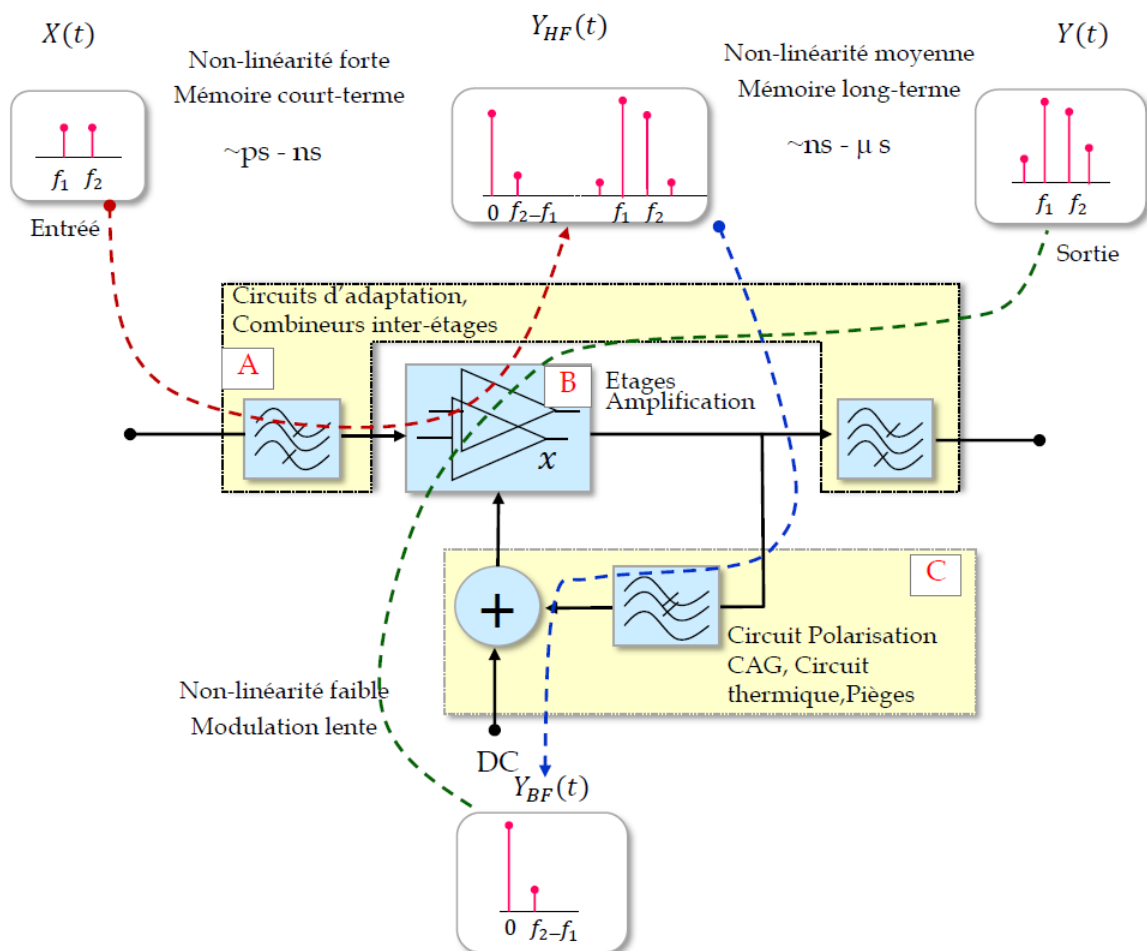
$X(t)$

$f_1$ $f_2$

Entréé

Non-linéarité forte
Mémoire court-terme

~ps - ns

$Y_{HF}(t)$

0 $f_2$–$f_1$ $f_1$ $f_2$

Non-linéarité moyenne
Mémoire long-terme

~ns - µ s

$Y(t)$

$f_1$ $f_2$

Sortie

Circuits d'adaptation,
Combineurs inter-étages

A

B

Etages
Amplification

$x$

C

+

Circuit Polarisation
CAG, Circuit
thermique,Pièges

Non-linéarité faible
Modulation lente

DC

$Y_{BF}(t)$

0 $f_2$–$f_1$